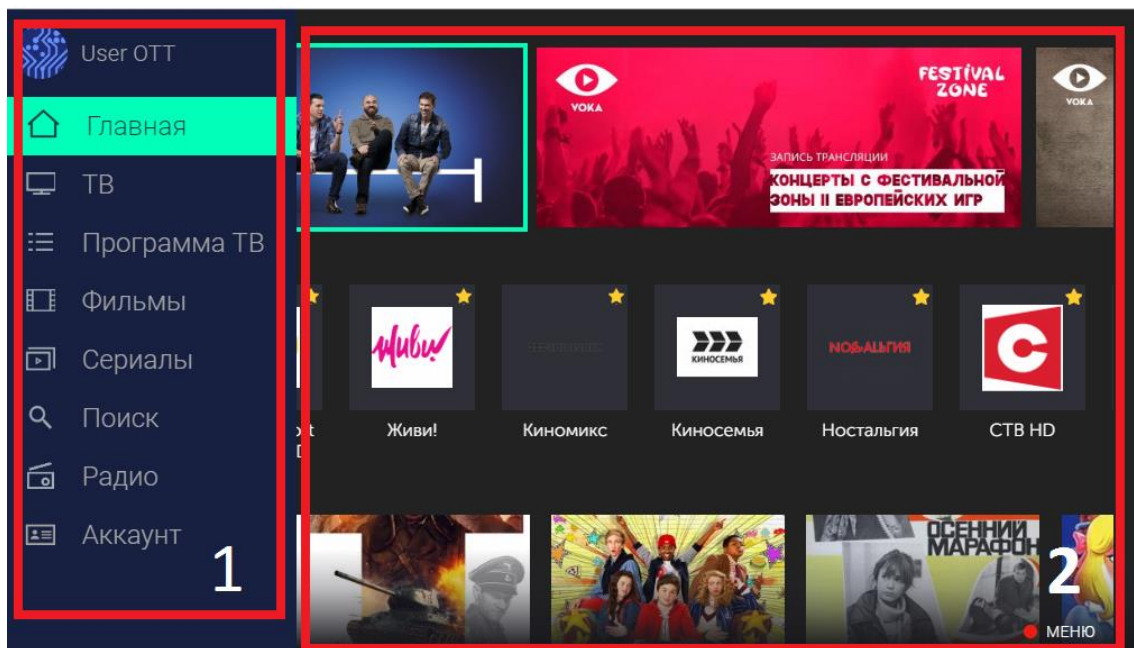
User OTT

Главная

ТВ

Программа ТВ

Фильмы

Сериалы

Поиск

Радио

Аккаунт

1

VOKA

FESTIVAL ZONE

ЗАПИСЬ ТРАНСЛЯЦИИ

КОНЦЕРТЫ С ФЕСТИВАЛЬНОЙ ЗОНЫ II ЕВРОПЕЙСКИХ ИГР

VOKA

живи!

КИНОСЕМЬЯ

НОСТАЛЬГИЯ

Живи!

Киномикс

Киносемья

Ностальгия

СТВ HD

ОСЕННИЙ МАРАФОН

2

МЕНЮ